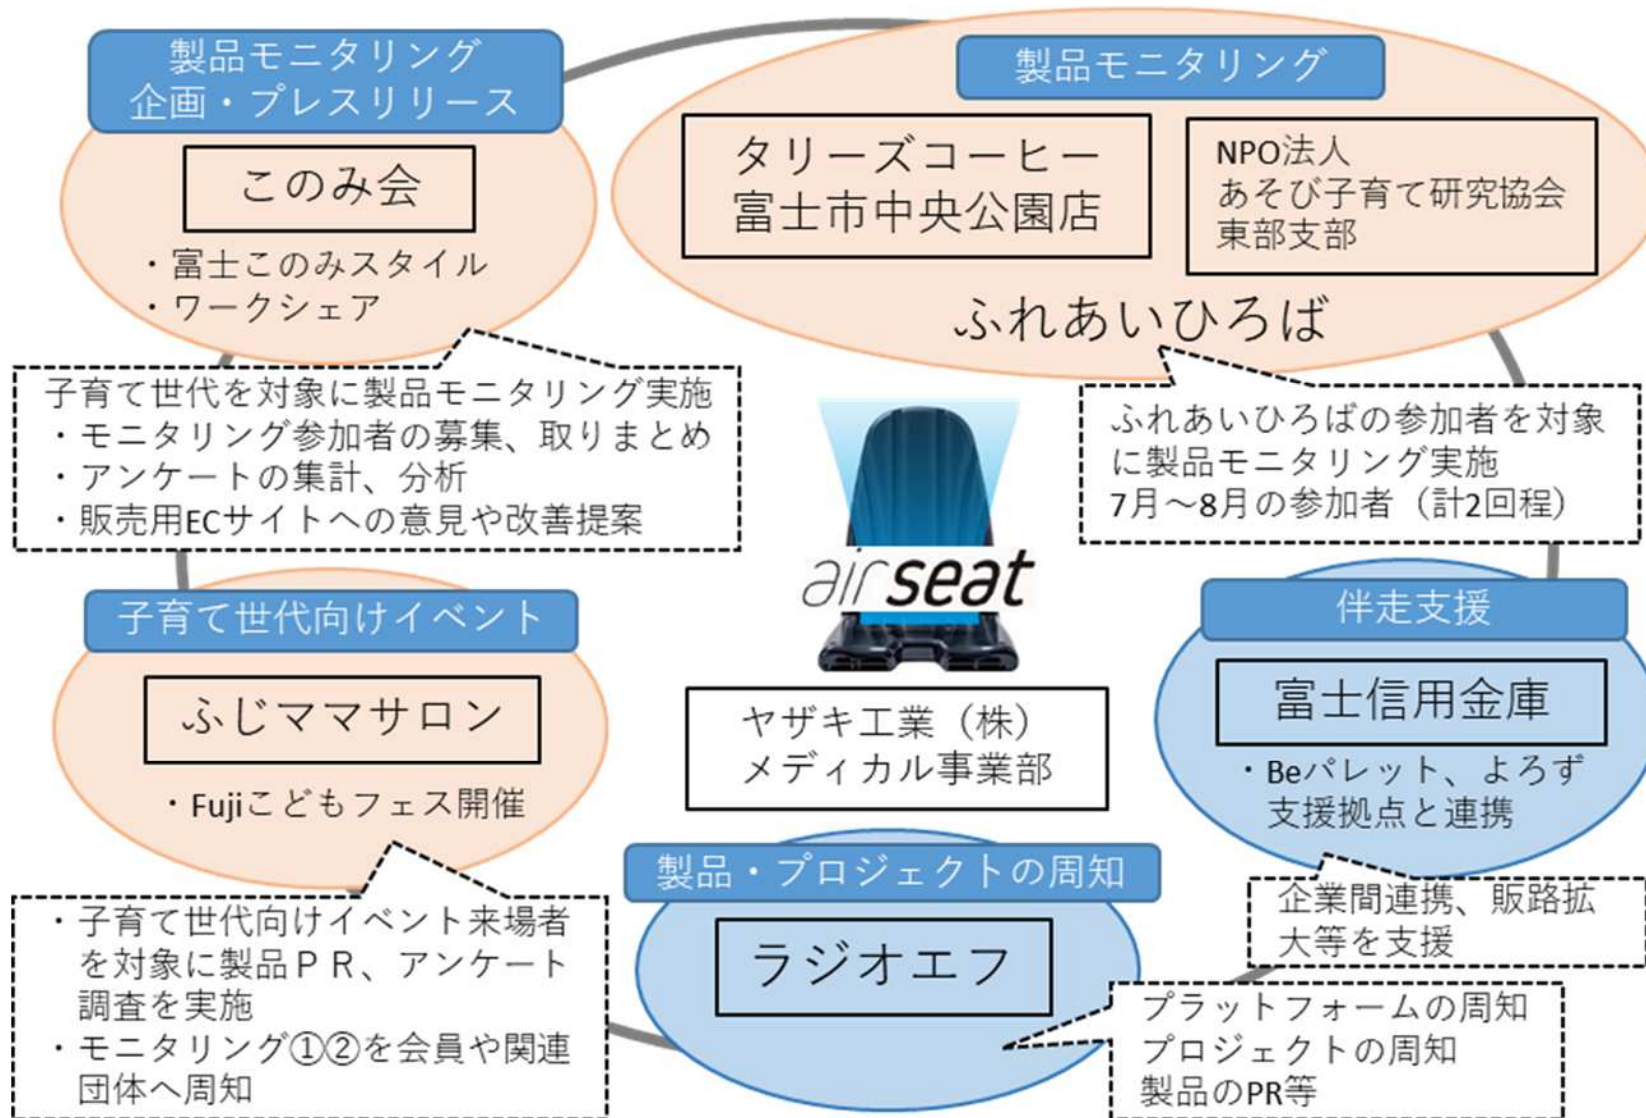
製品モニタリング
企画・プレスリリース

このみ会

・富士このみスタイル
・ワークシェア

製品モニタリング

タリーズコーヒー
富士市中央公園店

NPO法人
あそび子育て研究協会
東部支部

ふれあいひろば

子育て世代を対象に製品モニタリング実施
・モニタリング参加者の募集、取りまとめ
・アンケートの集計、分析
・販売用ECサイトへの意見や改善提案

ふれあいひろばの参加者を対象に製品モニタリング実施
7月～8月の参加者（計2回程）

airseat

子育て世代向けイベント

ふじママサロン

・Fujiこどもフェス開催

ヤザキ工業（株）
メディカル事業部

伴走支援

富士信用金庫

・Beパレット、よろず支援拠点と連携

企業間連携、販路拡大等を支援

製品・プロジェクトの周知

ラジオエフ

・子育て世代向けイベント来場者を対象に製品ＰＲ、アンケート調査を実施
・モニタリング①②を会員や関連団体へ周知

プラットフォームの周知
プロジェクトの周知
製品のPR等